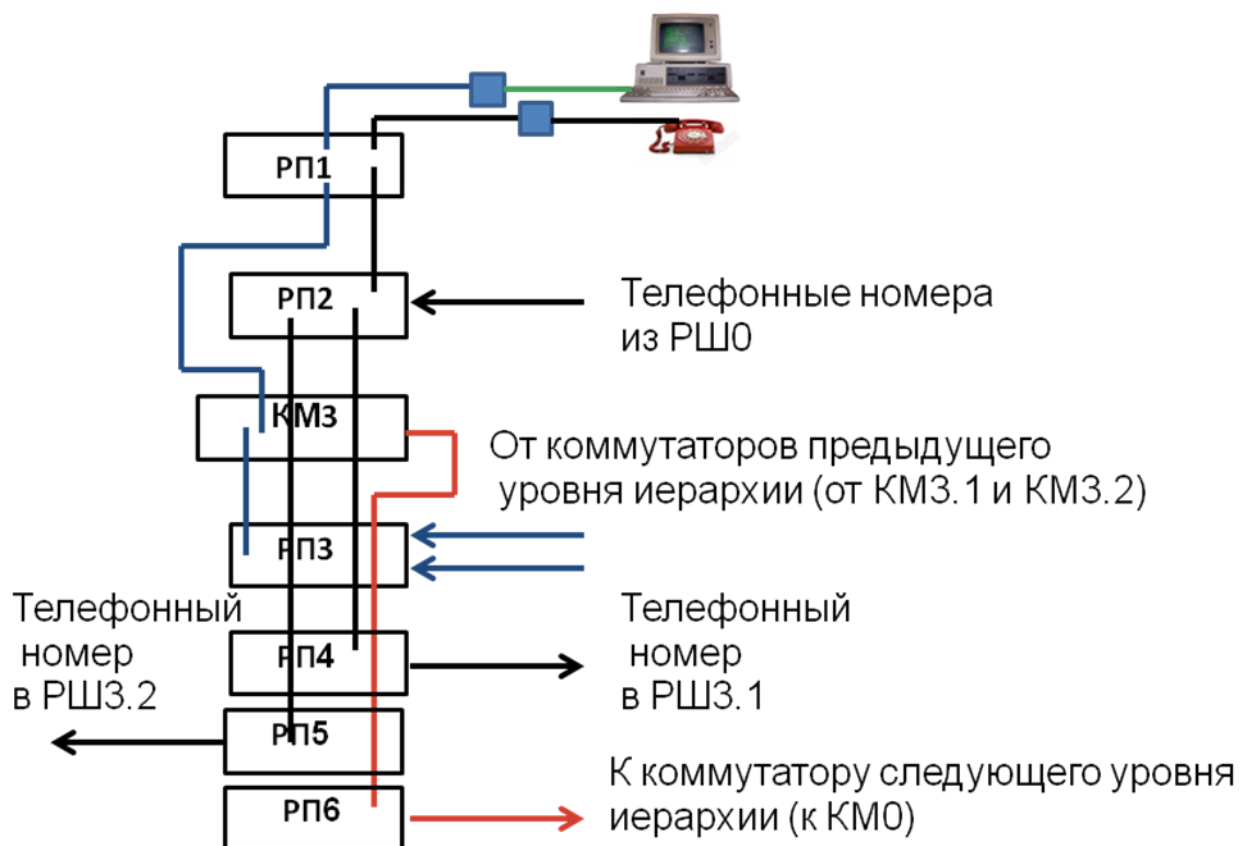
РП1

РП2

Телефонные номера из РШ0

КМ3

От коммутаторов предыдущего уровня иерархии (от КМ3.1 и КМ3.2)

РП3

Телефонный номер в РШ3.2

РП4

Телефонный номер в РШ3.1

РП5

РП6

К коммутатору следующего уровня иерархии (к КМ0)